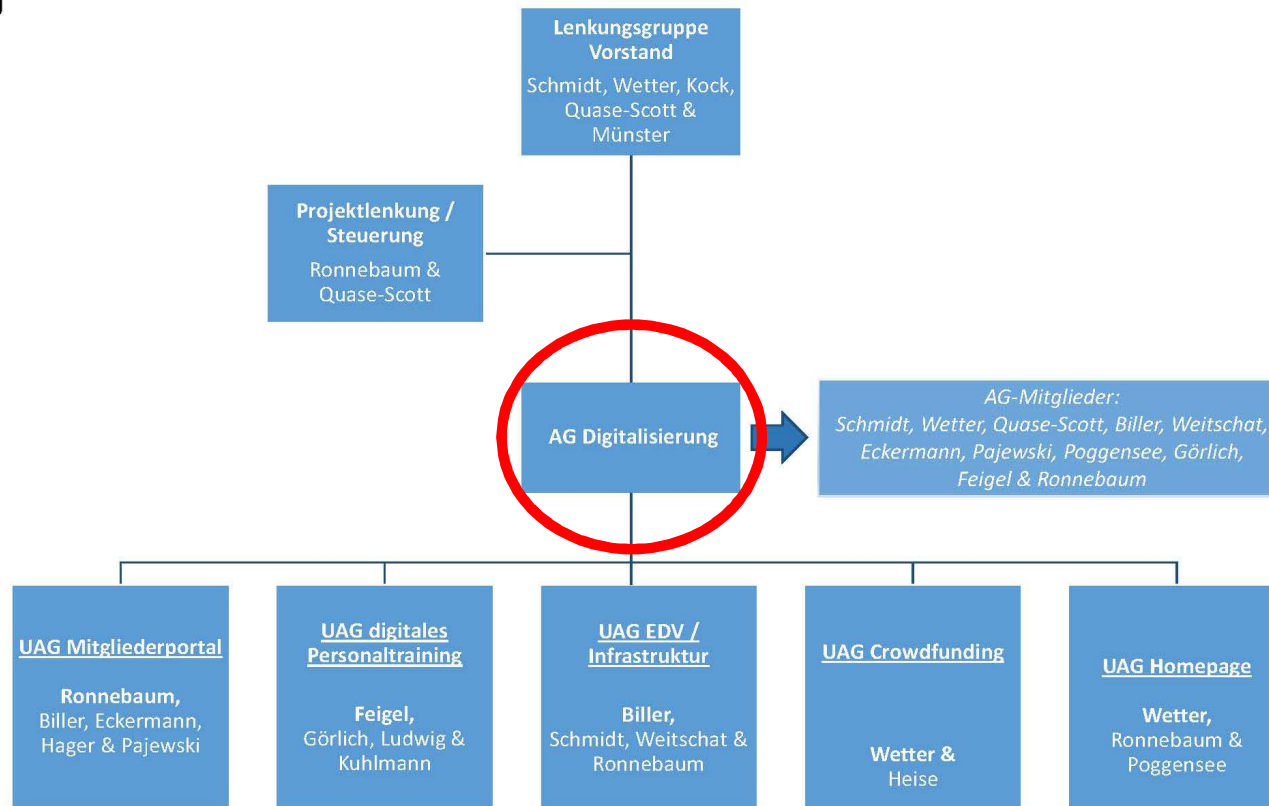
Lenkungsgruppe Vorstand
Schmidt, Wetter, Kock, Quase-Scott & Münster

Projektlenkung / Steuerung
Ronnebaum & Quase-Scott

AG Digitalisierung

AG-Mitglieder:
Schmidt, Wetter, Quase-Scott, Biller, Weitschat, Eckermann, Pajewski, Poggensee, Görlich, Feigel & Ronnebaum

UAG Mitgliederportal
Ronnebaum, Biller, Eckermann, Hager & Pajewski

UAG digitales Personaltraining
Feigel, Görlich, Ludwig & Kuhlmann

UAG EDV / Infrastruktur
Biller, Schmidt, Weitschat & Ronnebaum

UAG Crowdfunding
Wetter & Heise

UAG Homepage
Wetter, Ronnebaum & Poggensee